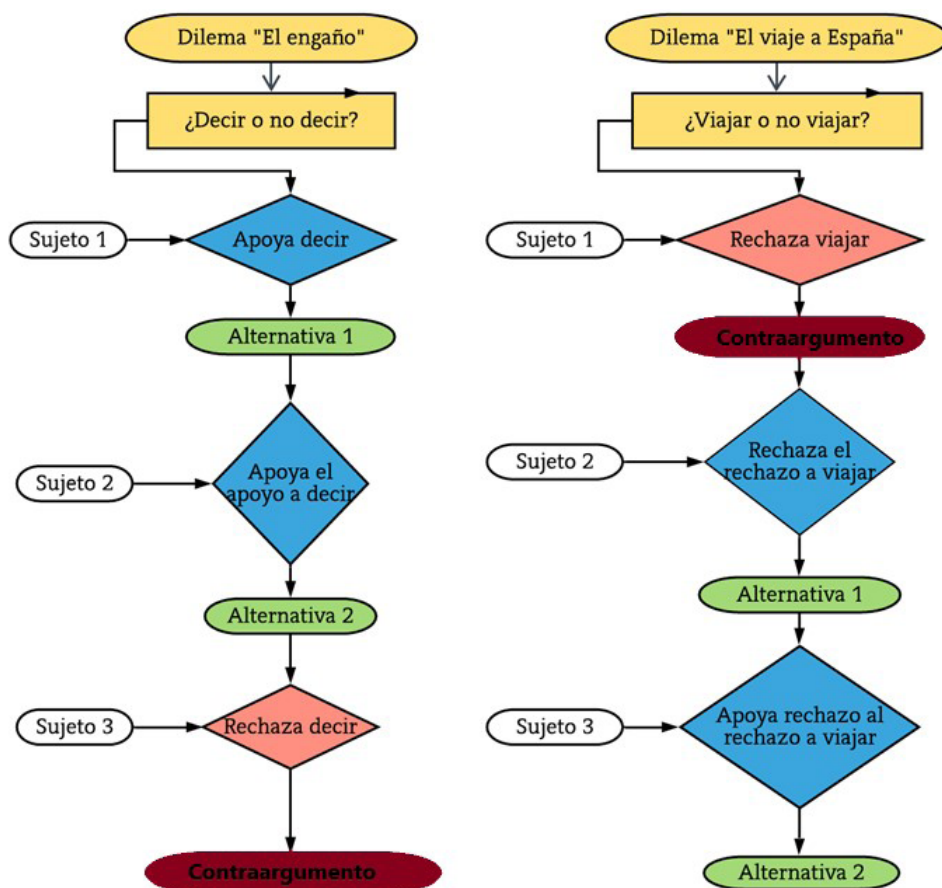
Dilema "El engaño"

¿Decir o no decir?

Sujeto 1

Apoya decir

Alternativa 1

Sujeto 2

Apoya el apoyo a decir

Alternativa 2

Sujeto 3

Rechaza decir

Contraargumento

Dilema "El viaje a España"

¿Viajar o no viajar?

Sujeto 1

Rechaza viajar

Contraargumento

Sujeto 2

Rechaza el rechazo a viajar

Alternativa 1

Sujeto 3

Apoya rechazo al rechazo a viajar

Alternativa 2